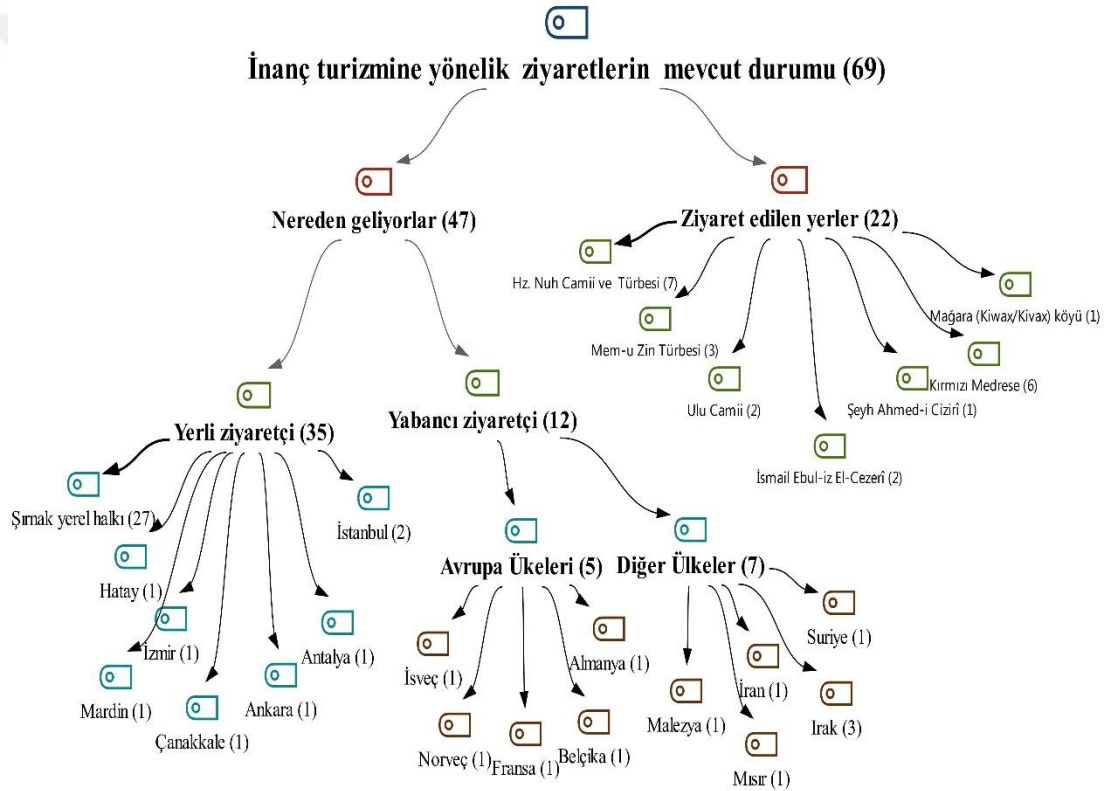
İnanç turizmine yönelik ziyaretlerin mevcut durumu (69)

Nereden geliyorlar (47)

Ziyaret edilen yerler (22)

Hz. Nuh Camii ve Türbesi (7)

Mem-u Zin Türbesi (3)

Ulu Camii (2)

İsmail Ebul-iz El-Cezerî (2)

Şeyh Ahmed-i Cizirî (1)

Kırmızı Medrese (6)

Mağara (Kiwax/Kivax) köyü (1)

Yerli ziyaretçi (35)

Yabancı ziyaretçi (12)

Şırnak yerel halkı (27)

Hatay (1)

İzmir (1)

Mardin (1)

Çanakkale (1)

Ankara (1)

Antalya (1)

İstanbul (2)

Avrupa Ükeleri (5)

Diğer Ülkeler (7)

İsveç (1)

Norveç (1)

Fransa (1)

Belçika (1)

Almanya (1)

Malezya (1)

Mısır (1)

İran (1)

Irak (3)

Suriye (1)